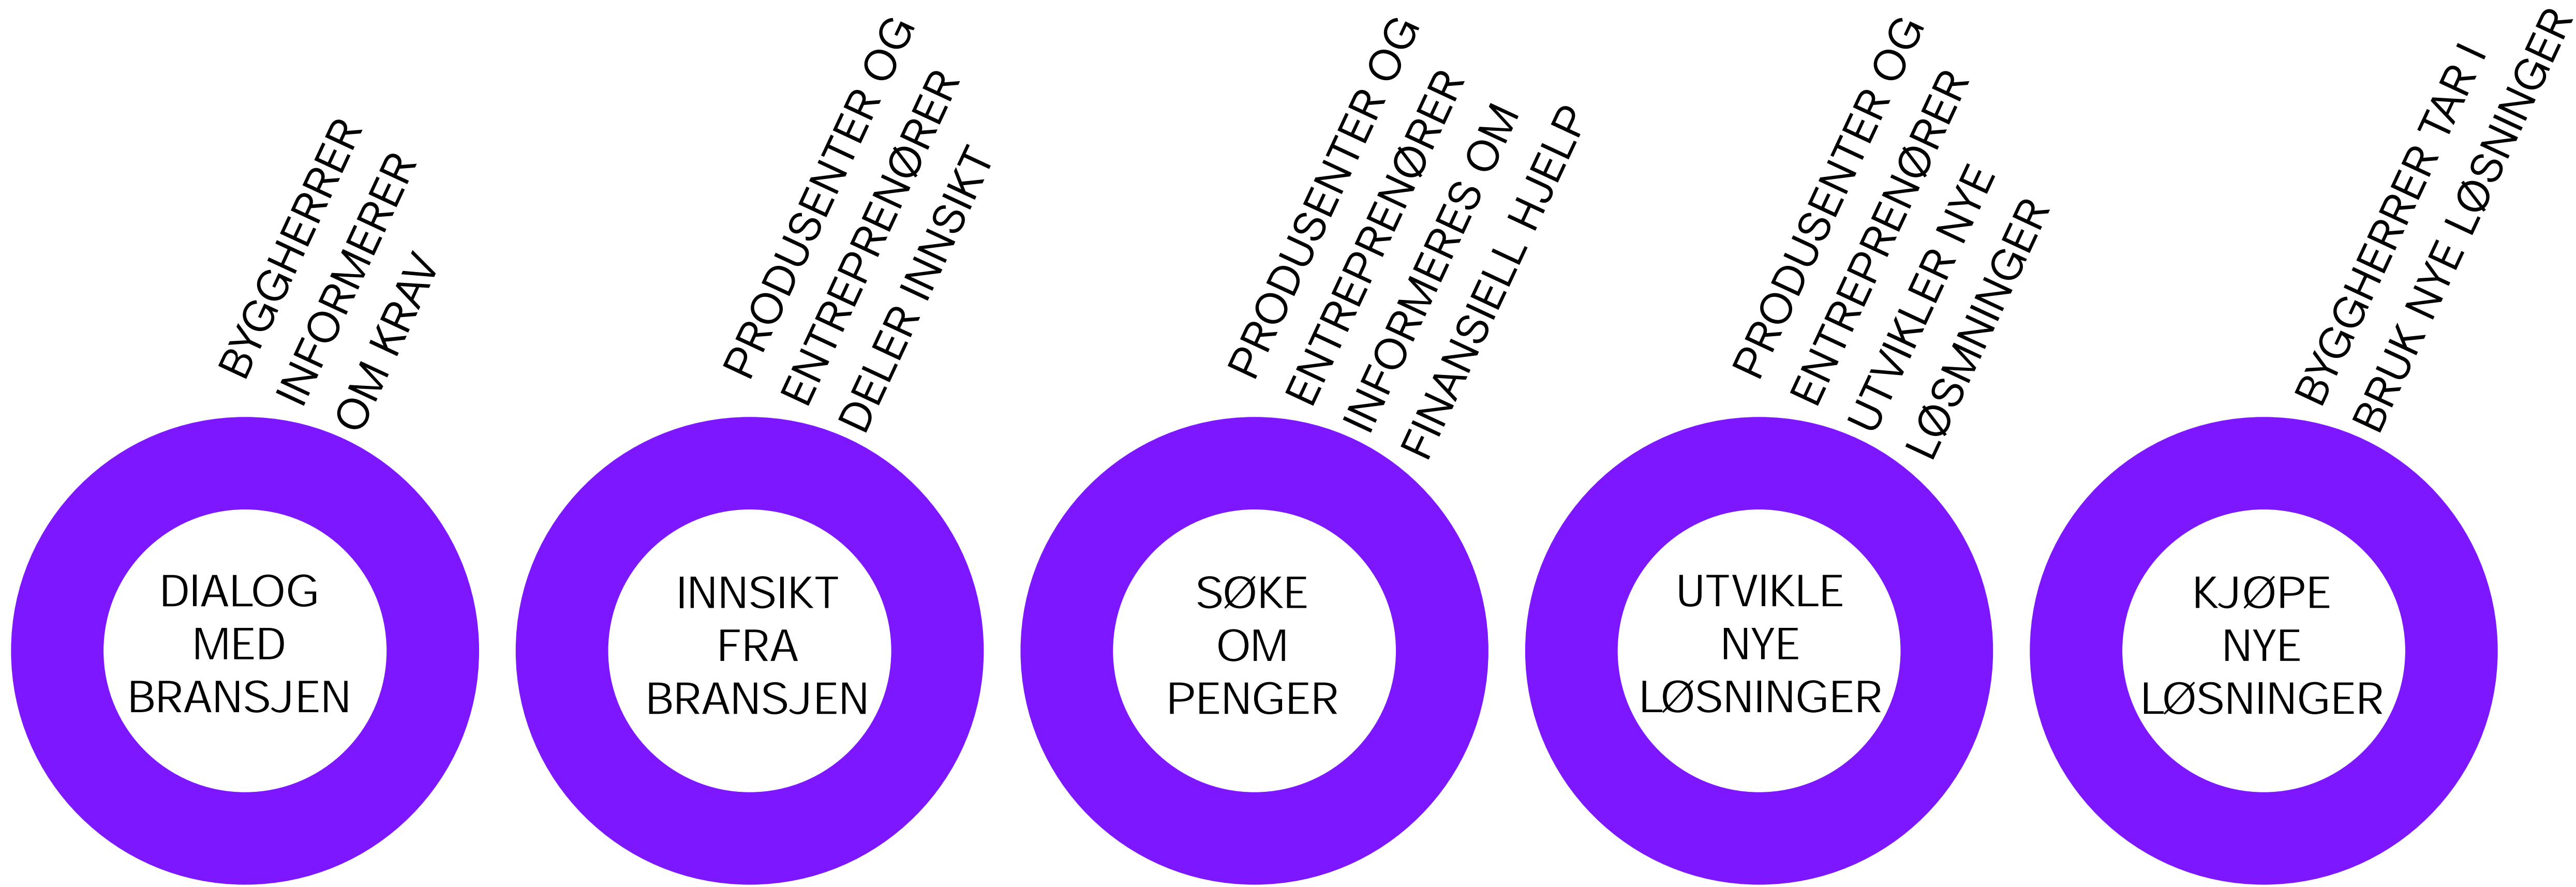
BYGGHERRER INFORMERER OM KRAV

DIALOG MED BRANSJEN

PRODUSENTER OG ENTREPRENØRER DELER INNSIKT

INNSIKT FRA BRANSJEN

PRODUSENTER OG ENTREPRENØRER INFORMERES OM FINANSIELL HJELP

SØKE OM PENGER

PRODUSENTER OG ENTREPRENØRER UTVIKLER NYE LØSMNINGER

UTVIKLE NYE LØSNINGER

BYGGHERRER TAR I BRUK NYE LØSNINGER

KJØPE NYE LØSNINGER